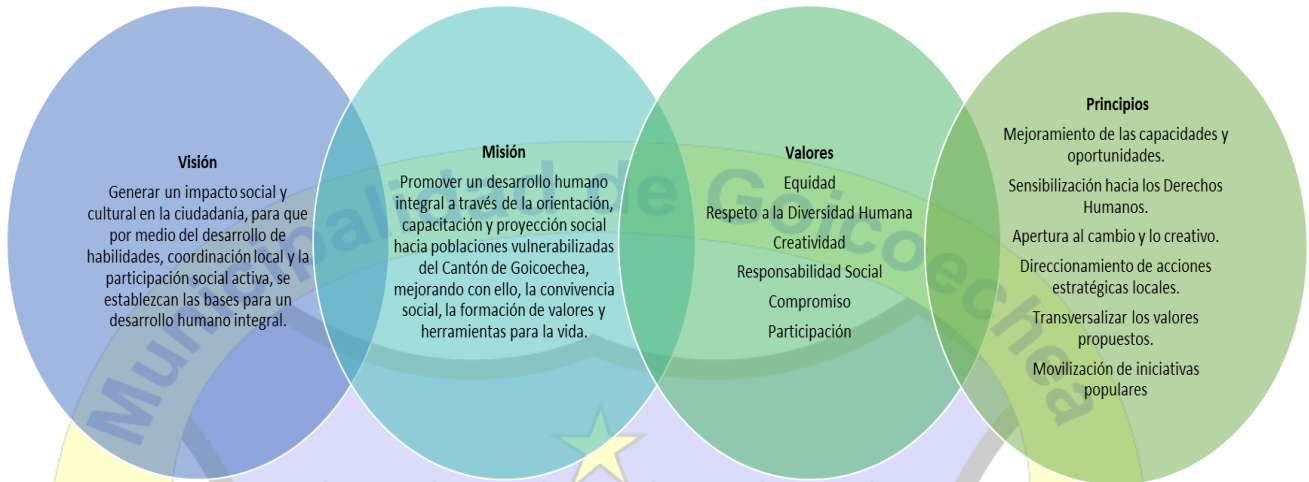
Visión

Generar un impacto social y cultural en la ciudadanía, para que por medio del desarrollo de habilidades, coordinación local y la participación social activa, se establezcan las bases para un desarrollo humano integral.

Misión

Promover un desarrollo humano integral a través de la orientación, capacitación y proyección social hacia poblaciones vulnerabilizadas del Cantón de Goicoechea, mejorando con ello, la convivencia social, la formación de valores y herramientas para la vida.

Valores

Equidad

Respeto a la Diversidad Humana

Creatividad

Responsabilidad Social

Compromiso

Participación

Principios

Mejoramiento de las capacidades y oportunidades.

Sensibilización hacia los Derechos Humanos.

Apertura al cambio y lo creativo.

Direccionamiento de acciones estratégicas locales.

Transversalizar los valores propuestos.

Movilización de iniciativas populares

Municipalidad de Goicoechea